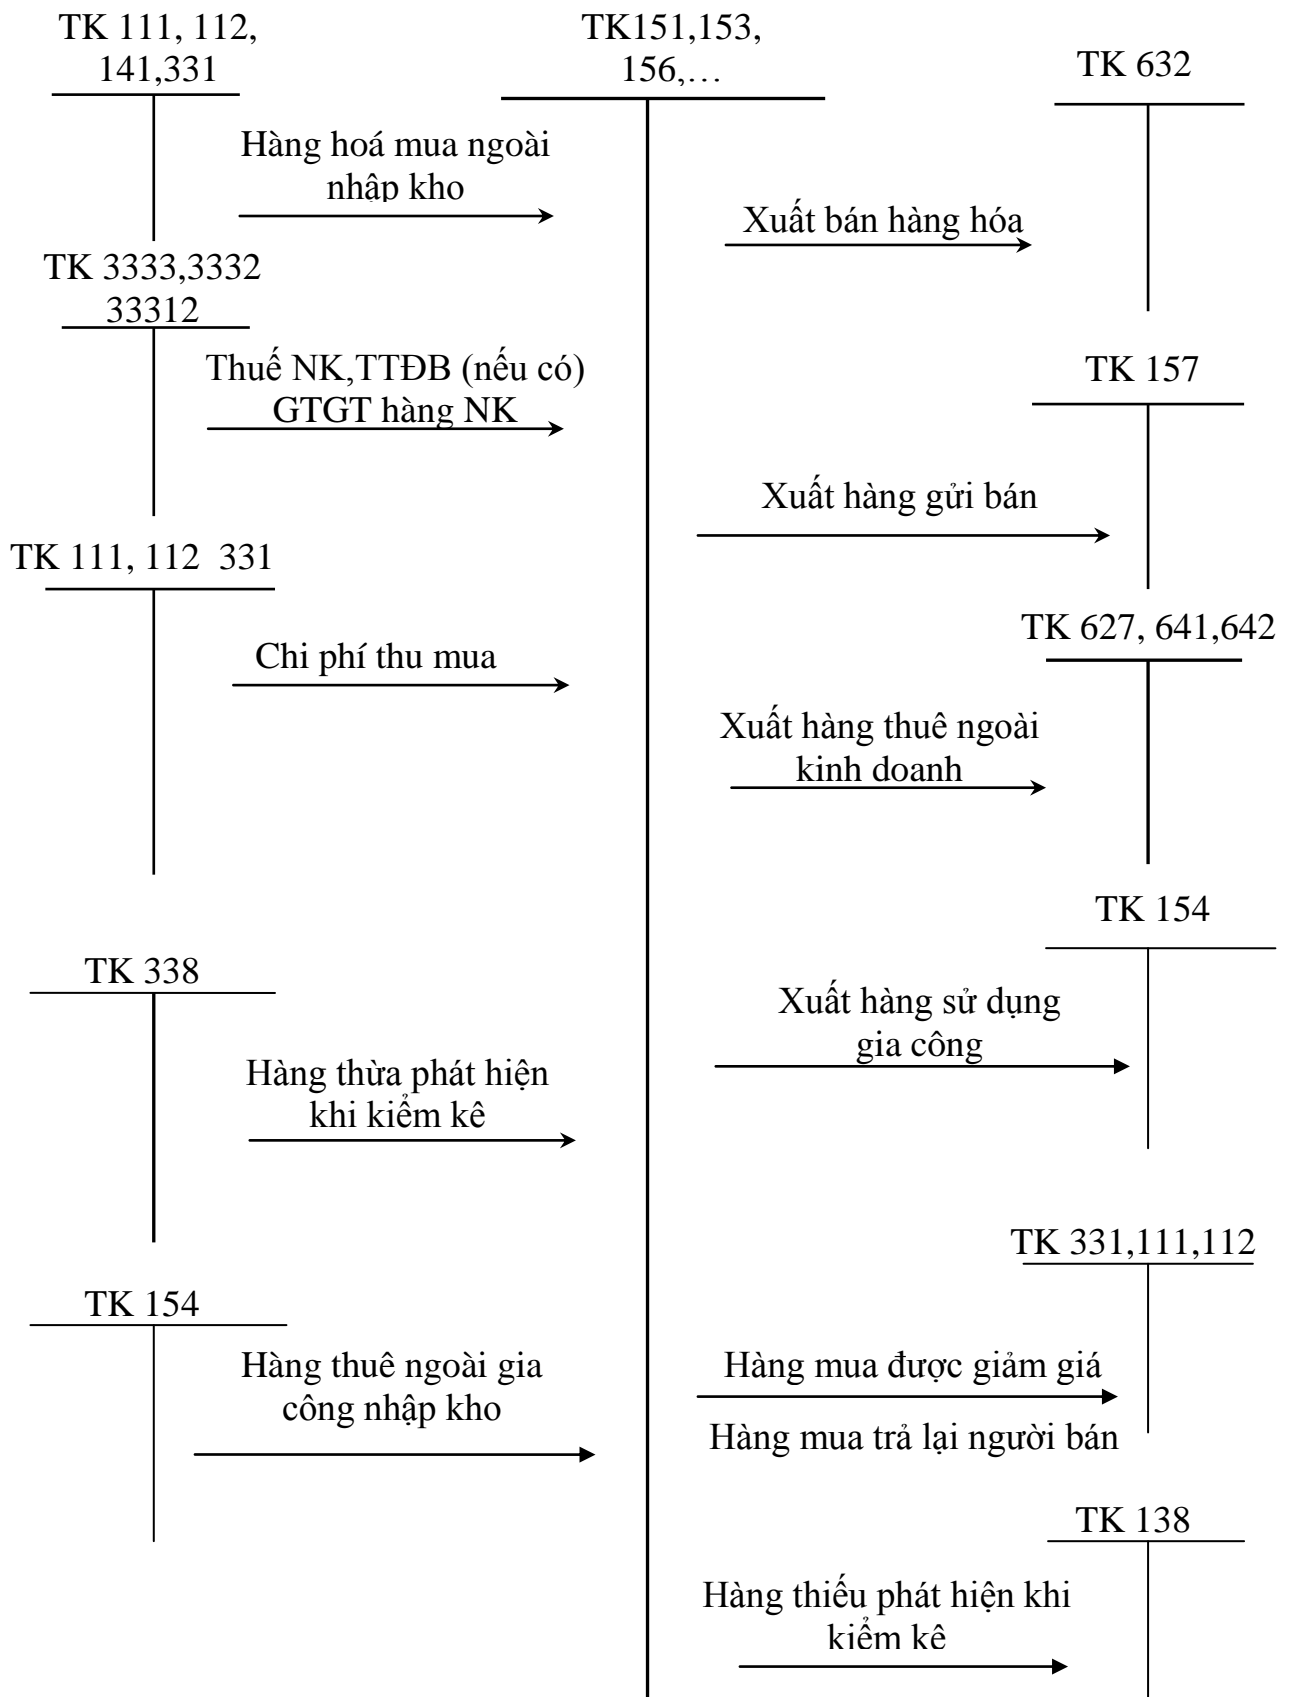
TK 111, 112, 141,331

TK151,153, 156,…

TK 632

Hàng hoá mua ngoài nhập kho

Xuất bán hàng hóa

TK 3333,3332 33312

Thuế NK,TTĐB (nếu có) GTGT hàng NK

TK 157

Xuất hàng gửi bán

TK 111, 112 331

TK 627, 641,642

Chi phí thu mua

Xuất hàng thuê ngoài kinh doanh

TK 154

TK 338

Xuất hàng sử dụng gia công

Hàng thừa phát hiện khi kiểm kê

TK 331,111,112

TK 154

Hàng thuê ngoài gia công nhập kho

Hàng mua được giảm giá

Hàng mua trả lại người bán

TK 138

Hàng thiếu phát hiện khi kiểm kê